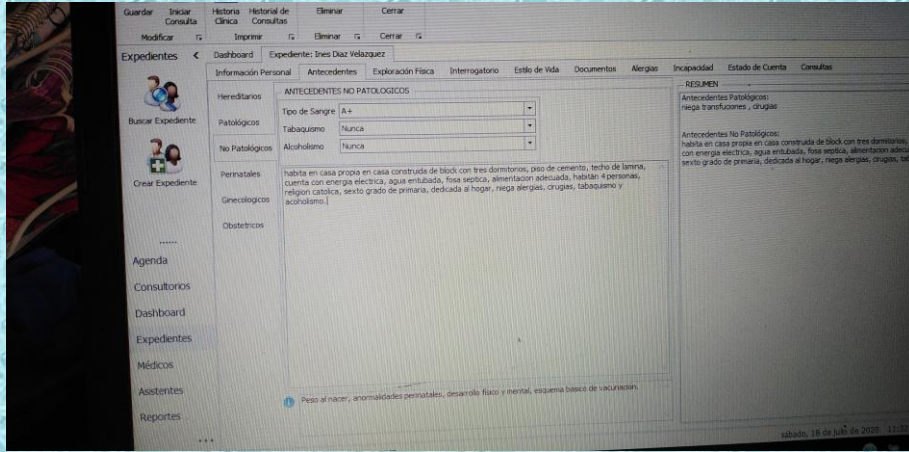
Guardar Iniciar Consulta Historia Clinica Historial de Consultas Eliminar Cerrar

Modificar Imprimir Eliminar Cerrar

Expedientes

Buscar Expediente

Crear Expediente

Agenda

Consultorios

Dashboard

Expedientes

Médicos

Asistentes

Reportes

Dashboard Expediente: Ines Diaz Velazquez

Información Personal Antecedentes Exploración Física Interrogatorio Estilo de Vida Documentos Alergias Incapacidad Estado de Cuenta Consultas

Hereditarios

Patológicos

No Patológicos

Perinatales

Ginecologicos

Obstetricos

ANTECEDENTES NO PATOLOGICOS

Tipo de Sangre A+

Tabaquismo Nunca

Alcoholismo Nunca

habita en casa propia en casa construida de block con tres dormitorios, piso de cemento, techo de lamina, cuenta con energia electrica, agua entubada, fosa septica, alimentacion adecuada, habitan 4 personas, religion catolica, sexto grado de primaria, dedicada al hogar, niega alergias, crugias, tabaquismo y acoholismo.

Peso al nacer, anormalidades perinatales, desarrollo físico y mental, esquema básico de vacunación

RESUMEN

Antecedentes Patológicos:
niega transfuciones , crugias

Antecedentes No Patológicos:
habita en casa propia en casa construida de block con tres dormitorios, con energia electrica, agua entubada, fosa septica, alimentacion adecu sexto grado de primaria, dedicada al hogar, niega alergias, crugias, tab

sábado, 18 de julio de 2020 11:3